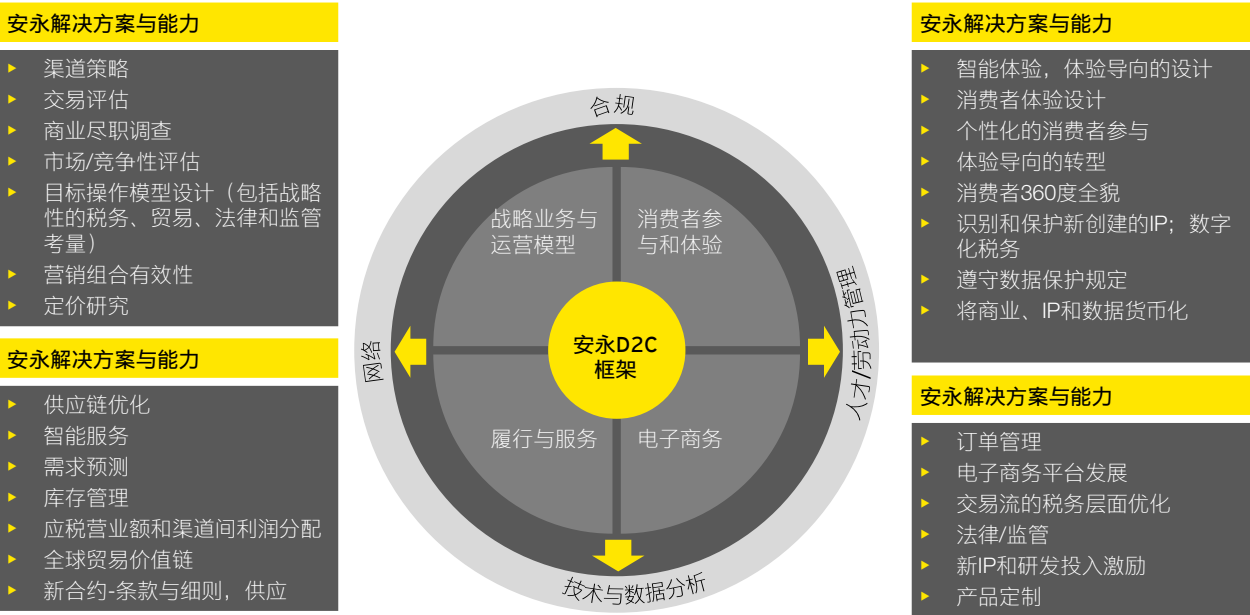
安永解决方案与能力

- 渠道策略
- 交易评估
- 商业尽职调查
- 市场/竞争性评估
- 目标操作模型设计（包括战略性的税务、贸易、法律和监管考量）
- 营销组合有效性
- 定价研究

安永解决方案与能力

- 供应链优化
- 智能服务
- 需求预测
- 库存管理
- 应税营业额和渠道间利润分配
- 全球贸易价值链
- 新合约-条款与细则，供应

合规

网络

人才/劳动力管理

技术与数据分析

战略业务与运营模型

消费者参与和体验

安永D2C框架

履行与服务

电子商务

安永解决方案与能力

- 智能体验，体验导向的设计
- 消费者体验设计
- 个性化的消费者参与
- 体验导向的转型
- 消费者360度全貌
- 识别和保护新创建的IP；数字化税务
- 遵守数据保护规定
- 将商业、IP和数据货币化

安永解决方案与能力

- 订单管理
- 电子商务平台发展
- 交易流的税务层面优化
- 法律/监管
- 新IP和研发投入激励
- 产品定制